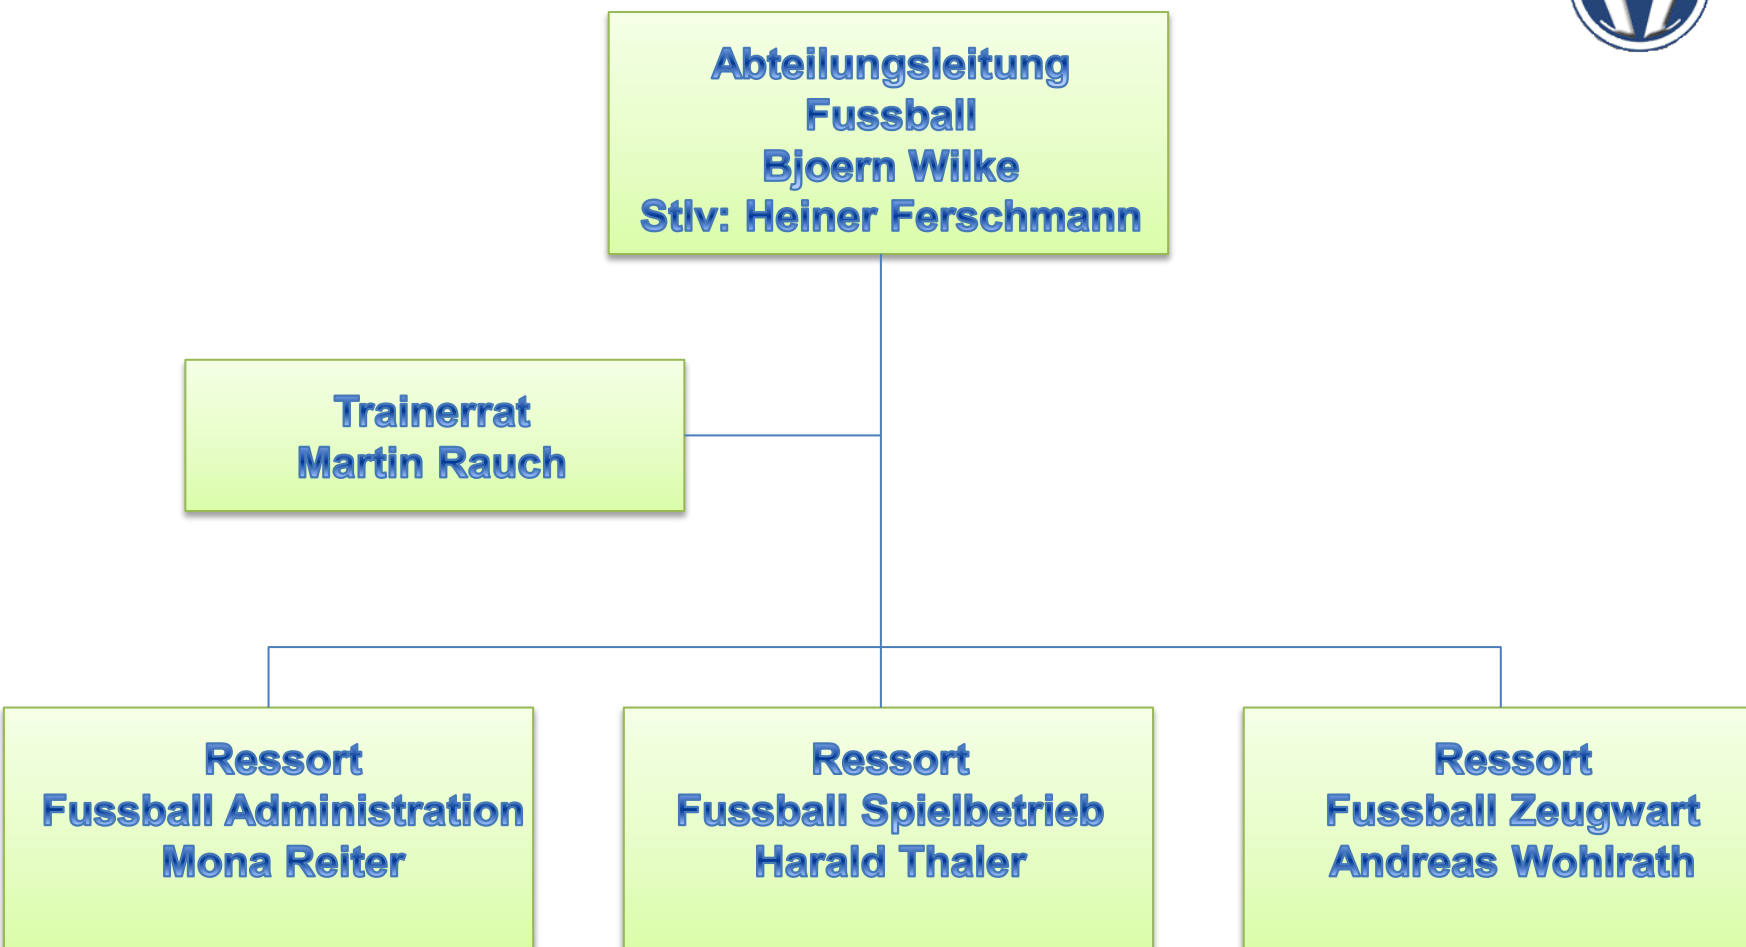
Abteilungsleitung
Fussball
Bjoern Wilke
Stlv: Heiner Ferschmann

Trainerrat
Martin Rauch

Ressort
Fussball Administration
Mona Reiter

Ressort
Fussball Spielbetrieb
Harald Thaler

Ressort
Fussball Zeugwart
Andreas Wohlrath